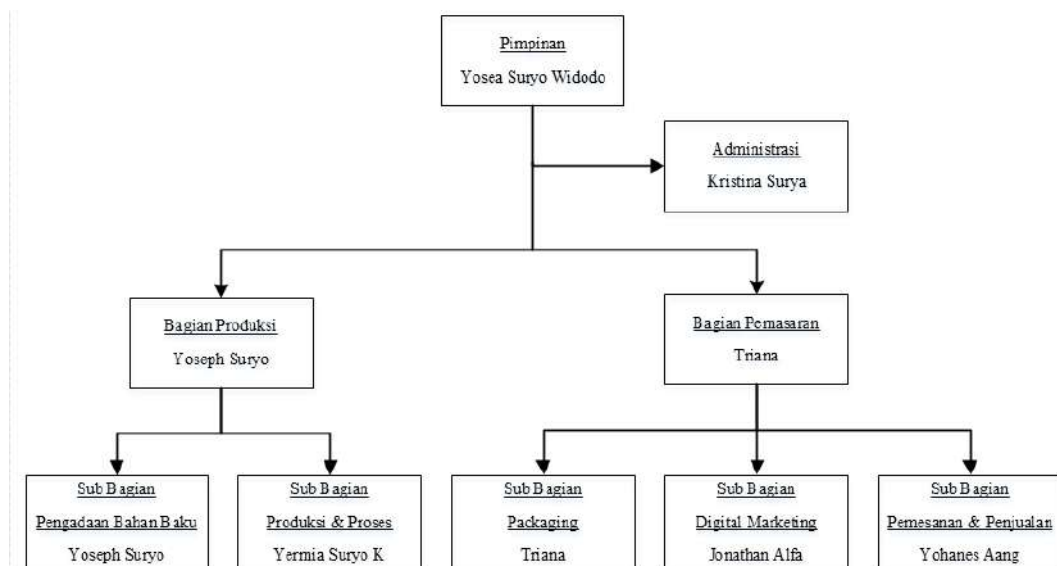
Pimpinan
Yosea Suryo Widodo

Administrasi
Kristina Surya

Bagian Produksi
Yoseph Suryo

Bagian Pemasaran
Triana

Sub Bagian
Pengadaan Bahan Baku
Yoseph Suryo

Sub Bagian
Produksi & Proses
Yermia Suryo K

Sub Bagian
Packaging
Triana

Sub Bagian
Digital Marketing
Jonathan Alfa

Sub Bagian
Pemesanan & Penjualan
Yohanes Aang